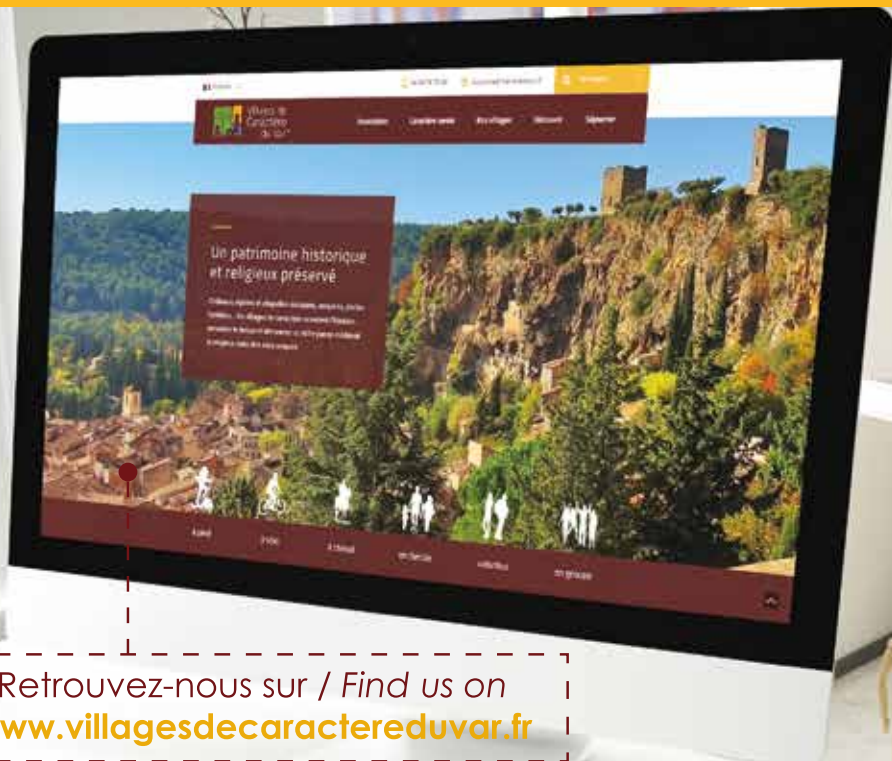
Villages de Caractère du Var

Un patrimoine historique et religieux préservé

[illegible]

à pied

à vélo

à cheval

en famille

solidaire

en groupe

Retrouvez-nous sur / Find us on
www.villagesdecaractereduvar.fr